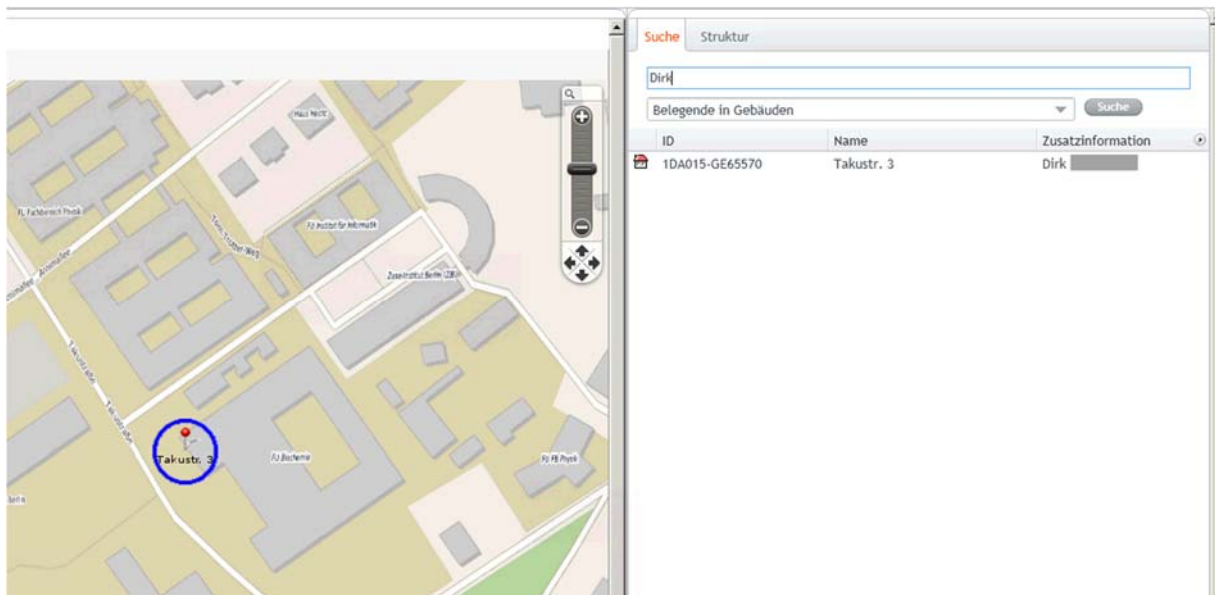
Haus Heckt

FU Fachbereich Physik

Arnimallee

Takustraße

Takustraße

Takustr. 3

Fabeckstraße

FU Institut für Informatik

Zuse-Institut Berlin (ZIB)

FU Biochemie

FU FB Physik

Suche Struktur

Dirk

Belegende in Gebäuden

Suche

| ID | Name | Zusatzinformation |
|---|---|---|
| 1DA015-GE65570 | Takustr. 3 | Dirk |